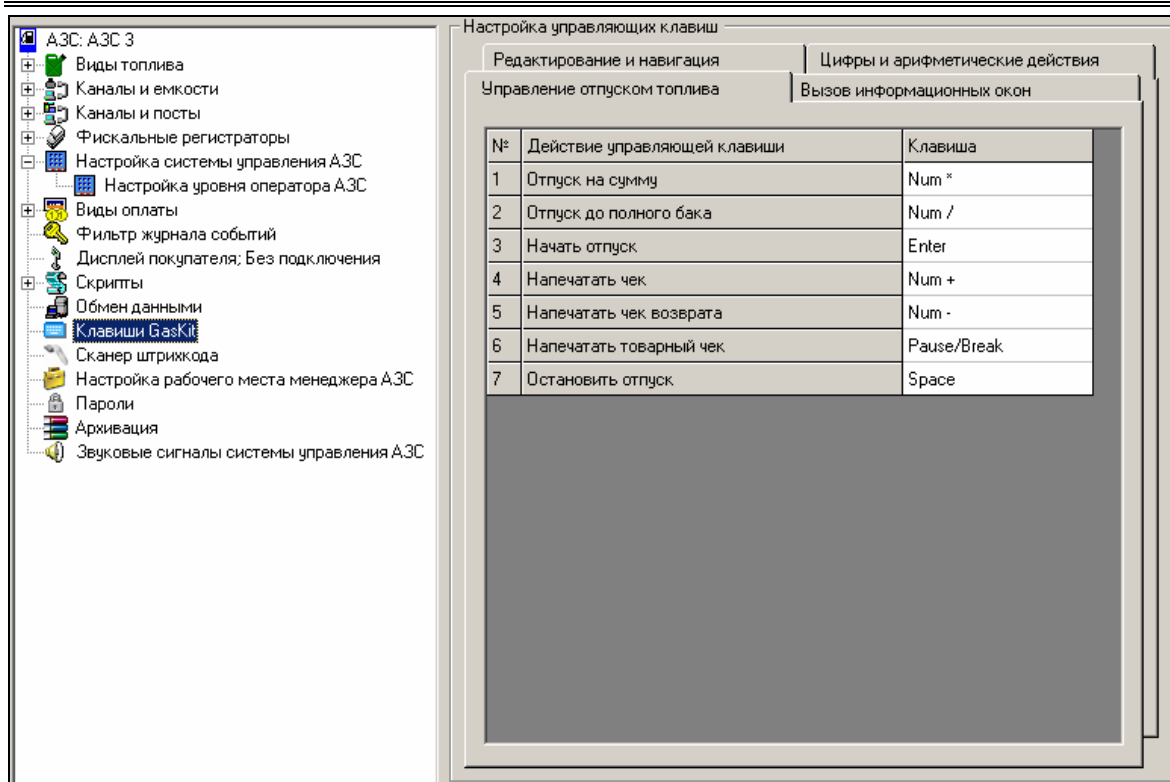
АЗС: АЗС 3
Виды топлива
Каналы и емкости
Каналы и посты
Фискальные регистраторы
Настройка системы управления АЗС
Настройка уровня оператора АЗС
Виды оплаты
Фильтр журнала событий
Дисплей покупателя; Без подключения
Скрипты
Обмен данными
Клавиши GasKit
Сканер штрихкода
Настройка рабочего места менеджера АЗС
Пароли
Архивация
Звуковые сигналы системы управления АЗС

Настройка управляющих клавиш

Редактирование и навигация
Цифры и арифметические действия
Управление отпуском топлива
Вызов информационных окон

| № | Действие управляющей клавиши | Клавиша |
|---|---|---|
| 1 | Отпуск на сумму | Num * |
| 2 | Отпуск до полного бака | Num / |
| 3 | Начать отпуск | Enter |
| 4 | Напечатать чек | Num + |
| 5 | Напечатать чек возврата | Num - |
| 6 | Напечатать товарный чек | Pause/Break |
| 7 | Остановить отпуск | Space |